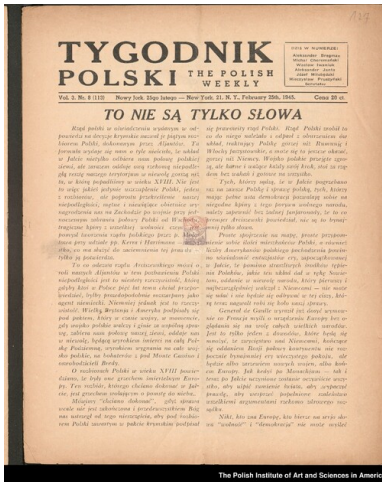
TYGODNIK POLSKI THE POLISH WEEKLY

Vol. 2. Nr 8 (112) Nowy Jork, 25go lutego — New York, 21, N. Y., February 25th, 1945. Cena 20 ct.

TO NIE SĄ TYLKO SŁOWA

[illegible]

The Polish Institute of Art and Sciences in America